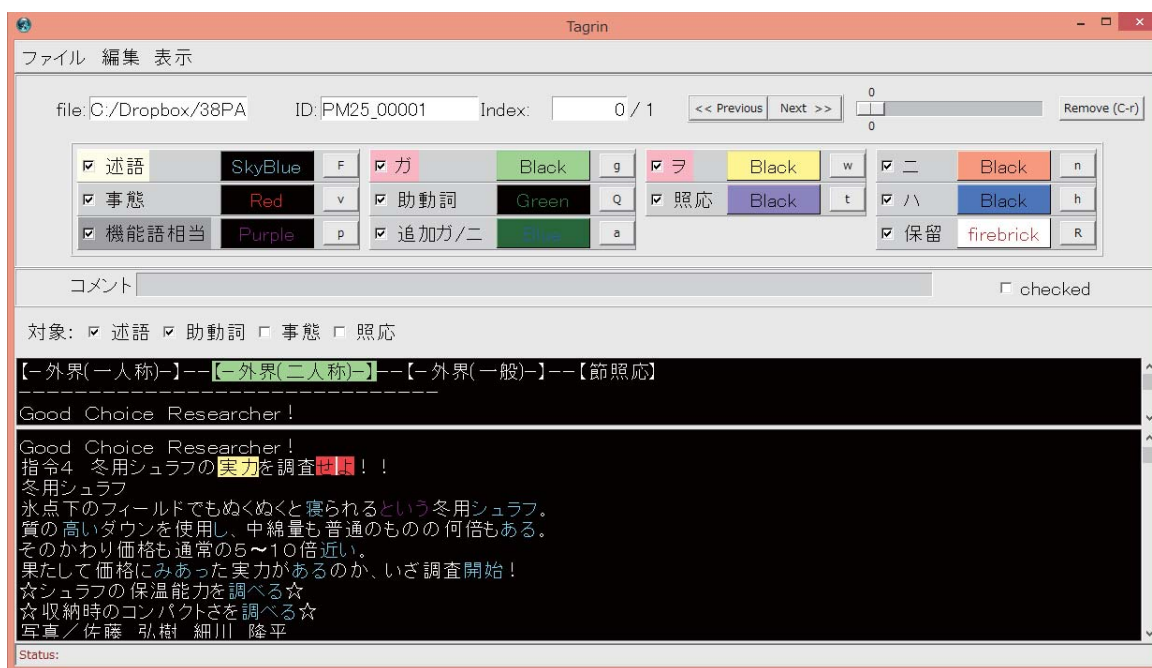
Tagrin

ファイル 編集 表示

file: C:/Dropbox/38PA ID: PM25_00001 Index: 0 / 1 << Previous Next >> 0 0 Remove (C-r)

| ☑ 述語 | SkyBlue | F | ☑ ガ | Black | g | ☑ ヲ | Black | w | ☑ ニ | Black | n |
|---|---|---|---|---|---|---|---|---|---|---|---|
| ☑ 事態 | Red | v | ☑ 助動詞 | Green | Q | ☑ 照応 | Black | t | ☑ ハ | Black | h |
| ☑ 機能語相当 | Purple | p | ☑ 追加ガ/ニ | Blue | a | | | | ☑ 保留 | firebrick | R |

コメント

☐ checked

対象: ☑ 述語 ☑ 助動詞 ☐ 事態 ☐ 照応

【ー外界(一人称)ー】ーー【ー外界(二人称)ー】ーー【ー外界(一般)ー】ーー【節照応】
ーーーーーーーーーーーーーーーーーーーーーーーーーーーー
Good Choice Researcher!

Good Choice Researcher!
指令4 冬用シュラフの実力を調査せよ!!
冬用シュラフ
氷点下のフィールドでもぬくぬくと寝られるという冬用シュラフ。
質の高いダウンを使用し、中綿量も普通のものの何倍もある。
そのかわり価格も通常の5〜10倍近い。
果たして価格にみあった実力があるのか、いざ調査開始!
☆シュラフの保温能力を調べる☆
☆収納時のコンパクトさを調べる☆
写真／佐藤 弘樹 細川 隆平

Status: